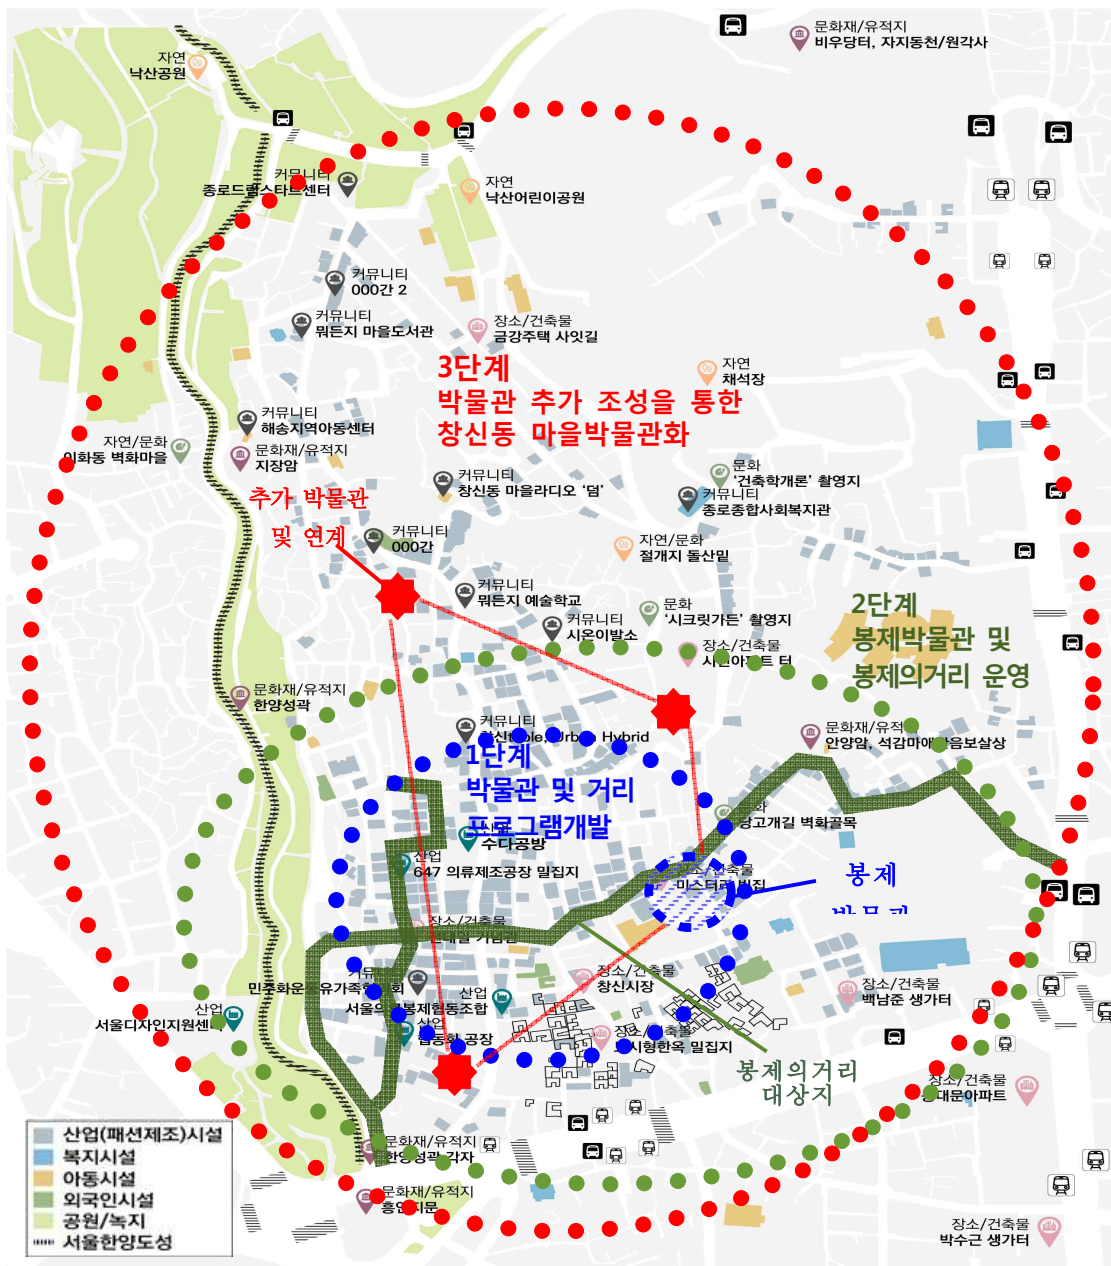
문화재/유적지
비우당터, 자지동천/원각사

자연
낙산공원

커뮤니티
종로드림스타트센터

자연
낙산어린이공원

커뮤니티
000간 2

커뮤니티
뭐든지 마을도서관

장소/건축물
금강주택 사잇길

3단계
박물관 추가 조성을 통한
창신동 마을박물관화

자연
채석장

커뮤니티
해송지역아동센터

자연/문화
이화동 벽화마을

문화재/유적지
지장암

커뮤니티
창신동 마을라디오 '덤'

문화
'건축학개론' 촬영지

커뮤니티
종로종합사회복지관

추가 박물관
및 연계

커뮤니티
000간

자연/문화
절개지 돌산밑

커뮤니티
뭐든지 예술학교

문화
'시크릿가든' 촬영지

커뮤니티
시은이발소

2단계
봉제박물관 및
봉제의거리 운영

장소/건축물
시민아파트 터

문화재/유적지
한양성곽

커뮤니티
창신Fable Urban Hybrid

문화재/유적지
안양암, 석감마애관음보살상

1단계
박물관 및 거리
프로그램개발

커뮤니티
수다공방

문화
낙고개길 벽화골목

산업
647 의류제조공장 밀집지

장소/건축물
미스터리 밀집

봉제
박물관

장소/건축물
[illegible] 기념관

커뮤니티
민주화운동유가족협의회

장소/건축물
창신시장

산업
서울의류봉제협동조합

장소/건축물
백남준 생가터

산업
서울디자인지원센터

산업
봉제 공장

장소/건축물
시형한옥 밀집지

봉제의거리
대상지

장소/건축물
동대문아파트

산업(패션제조)시설
복지시설
아동시설
외국인시설
공원/녹지
서울한양도성

문화재/유적지
한양성곽 각자

문화재/유적지
흥인지문

장소/건축물
박수근 생가터